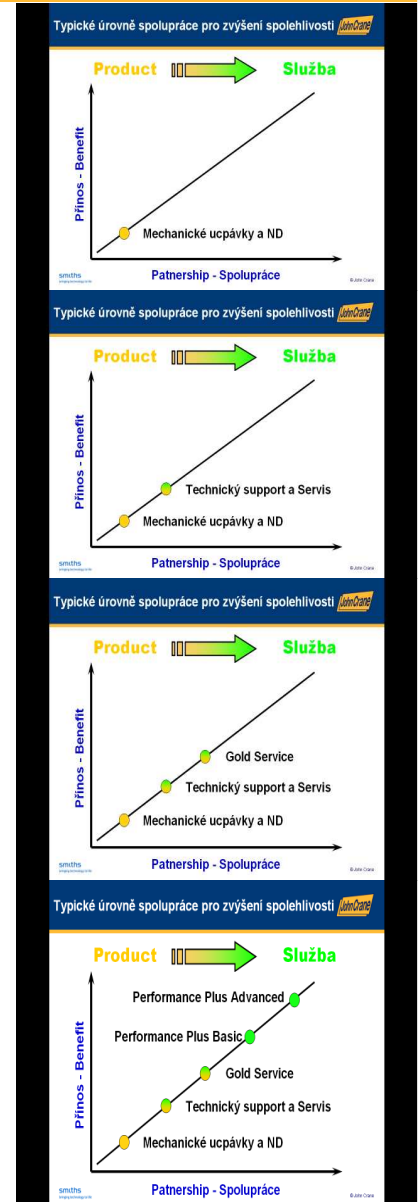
Typické úrovně spolupráce pro zvýšení spolehlivosti John Crane

Product Služba

Přínos - Benefit

Mechanické ucpávky a ND

smiths

Patnership - Spolupráce

© John Crane

Typické úrovně spolupráce pro zvýšení spolehlivosti John Crane

Product Služba

Přínos - Benefit

Technický support a Servis

Mechanické ucpávky a ND

smiths

Patnership - Spolupráce

© John Crane

Typické úrovně spolupráce pro zvýšení spolehlivosti John Crane

Product Služba

Přínos - Benefit

Gold Service

Technický support a Servis

Mechanické ucpávky a ND

smiths

Patnership - Spolupráce

© John Crane

Typické úrovně spolupráce pro zvýšení spolehlivosti John Crane

Product Služba

Přínos - Benefit

Performance Plus Advanced

Performance Plus Basic

Gold Service

Technický support a Servis

Mechanické ucpávky a ND

smiths

Patnership - Spolupráce

© John Crane